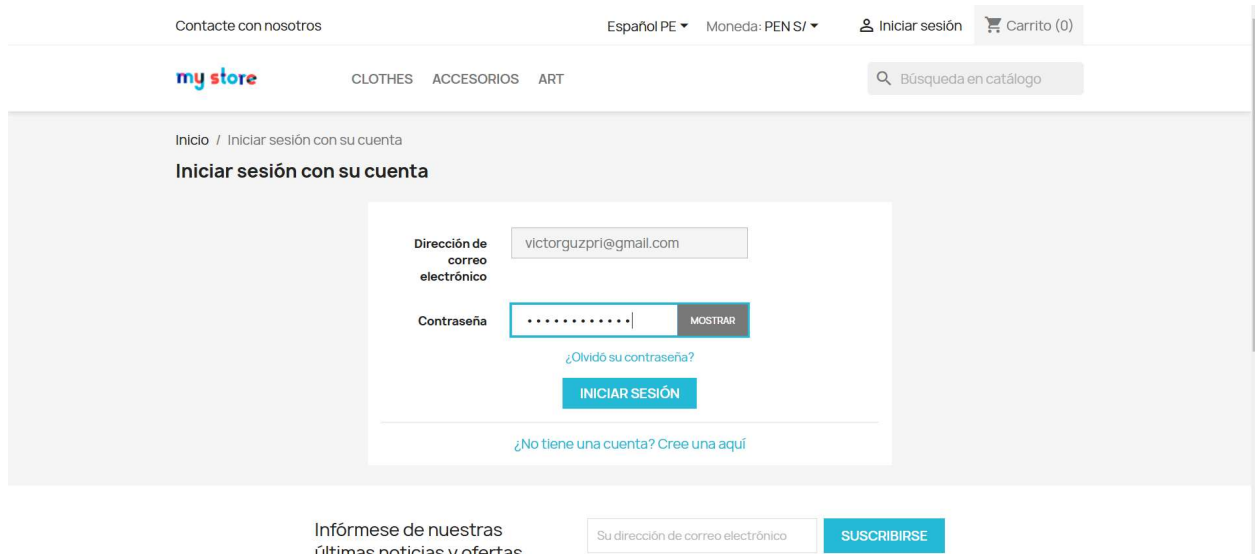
Contacte con nosotros

Español PE ▾ Moneda: PEN S/ ▾ Iniciar sesión Carrito (0)

my store

CLOTHES ACCESORIOS ART

Búsqueda en catálogo

Inicio / Iniciar sesión con su cuenta

Iniciar sesión con su cuenta

Dirección de correo electrónico victorguzpri@gmail.com

Contraseña ••••••••••••• MOSTRAR

¿Olvidó su contraseña?

INICIAR SESIÓN

¿No tiene una cuenta? Cree una aquí

Infórmese de nuestras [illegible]

Su dirección de correo electrónico

SUSCRIBIRSE